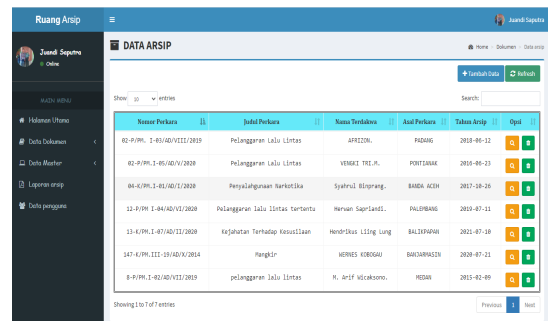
Ruang Arsip

Juandi Saputra

Juandi Saputra
Online

MAIN MENU

Halaman Utama

Data Dokumen

Data Master

Laporan arsip

Data pengguna

DATA ARSIP

Home › Dokumen › Data arsip

Tambah Data

Refresh

Show 10 entries

Search:

| Nomor Perkara | Judul Perkara | Nama Terdakwa | Asal Perkara | Tahun Arsip | Opsi |
|---|---|---|---|---|---|
| 02-P/PM. I-03/AD/VIII/2019 | Pelanggaran Lalu Lintas | APRIZON. | PADANG | 2018-06-12 | |
| 02-P/PM.I-05/AD/V/2020 | Pelanggaran Lalu Lintas | VENGKI TRI.M. | PONTIANAK | 2016-06-23 | |
| 04-K/PM.I-01/AD/I/2020 | Penyalahgunaan Narkotika | Syahrul Rinprang. | BANDA ACEH | 2017-10-26 | |
| 12-P/PM I-04/AD/VI/2020 | Pelanggaran lalu lintas tertentu | Herwan SaprianDI. | PALEMBANG | 2019-07-11 | |
| 13-K/PM.I-07/AD/II/2020 | Kejahatan Terhadap Kesusilaan | Hendrikus Liing Lung | BALIKPAPAN | 2021-07-10 | |
| 147-K/PM.III-19/AD/X/2014 | Mangkir | WERNES KOBOGAU | BANJARMASIN | 2020-07-21 | |
| 8-P/PM.I-02/AD/VII/2019 | pelanggaran lalu lintas | M. Arif Wicaksono. | MEDAN | 2015-02-09 | |

Showing 1 to 7 of 7 entries

Previous 1 Next